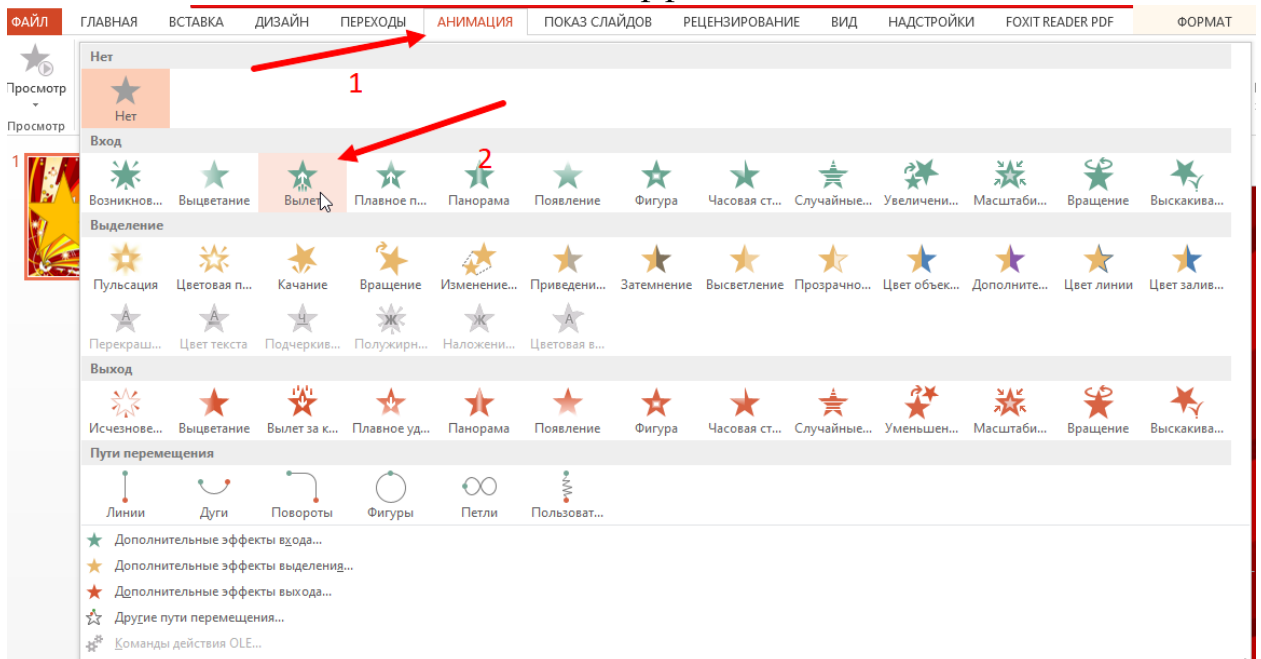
ФАЙЛ ГЛАВНАЯ ВСТАВКА ДИЗАЙН ПЕРЕХОДЫ АНИМАЦИЯ ПОКАЗ СЛАЙДОВ РЕЦЕНЗИРОВАНИЕ ВИД НАДСТРОЙКИ FOXIT READER PDF ФОРМАТ

Просмотр
Просмотр

1

Нет
Нет

1

Вход
2
Возникнов... Выцветание Вылет Плавное п... Панорама Появление Фигура Часовая ст... Случайные... Увеличени... Масштаби... Вращение Выскакива...

Выделение
Пульсация Цветовая п... Качание Вращение Изменение... Приведени... Затемнение Высветление Прозрачно... Цвет объек... Дополните... Цвет линии Цвет залив...
Перекраш... Цвет текста Подчеркив... Полужирн... Наложени... Цветовая в...

Выход
Исчезнове... Выцветание Вылет за к... Плавное уд... Панорама Появление Фигура Часовая ст... Случайные... Уменьшен... Масштаби... Вращение Выскакива...

Пути перемещения
Линии Дуги Повороты Фигуры Петли Пользоват...

Дополнительные эффекты входа...
Дополнительные эффекты выделения...
Дополнительные эффекты выхода...
Другие пути перемещения...
Команды действия OLE...